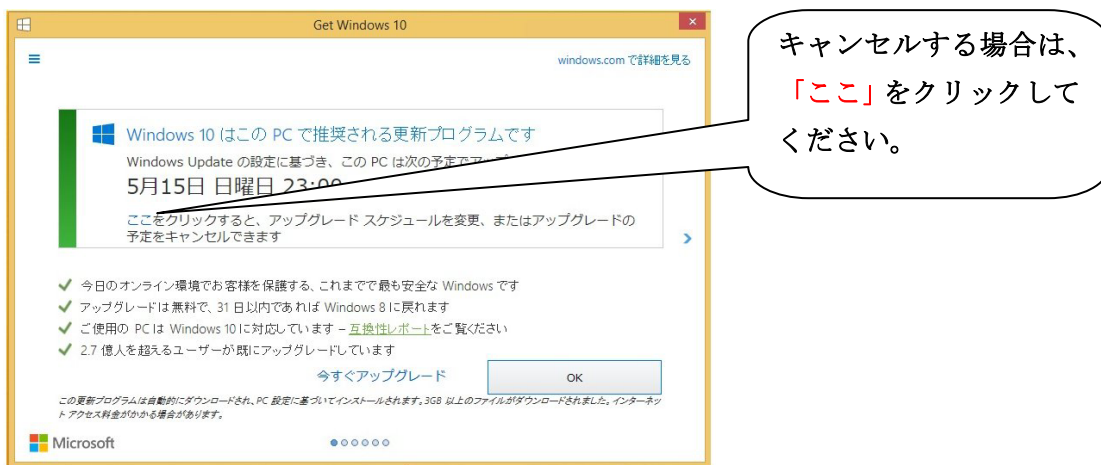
Get Windows 10

windows.com で詳細を見る

Windows 10 はこの PC で推奨される更新プログラムです

Windows Update の設定に基づき、この PC は次の予定で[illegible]

5月15日 日曜日 23:0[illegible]

ここをクリックすると、アップグレード スケジュールを変更、またはアップグレードの予定をキャンセルできます

キャンセルする場合は、「ここ」をクリックしてください。

✔ 今日のオンライン環境でお客様を保護する、これまでで最も安全な Windows です
✔ アップグレードは無料で、31 日以内であれば Windows 8 に戻れます
✔ ご使用の PC は Windows 10 に対応しています – 互換性レポートをご覧ください
✔ 2.7 億人を超えるユーザーが既にアップグレードしています

今すぐアップグレード

OK

この更新プログラムは自動的にダウンロードされ、PC 設定に基づいてインストールされます。3GB 以上のファイルがダウンロードされました。インターネット アクセス料金がかかる場合があります。

Microsoft